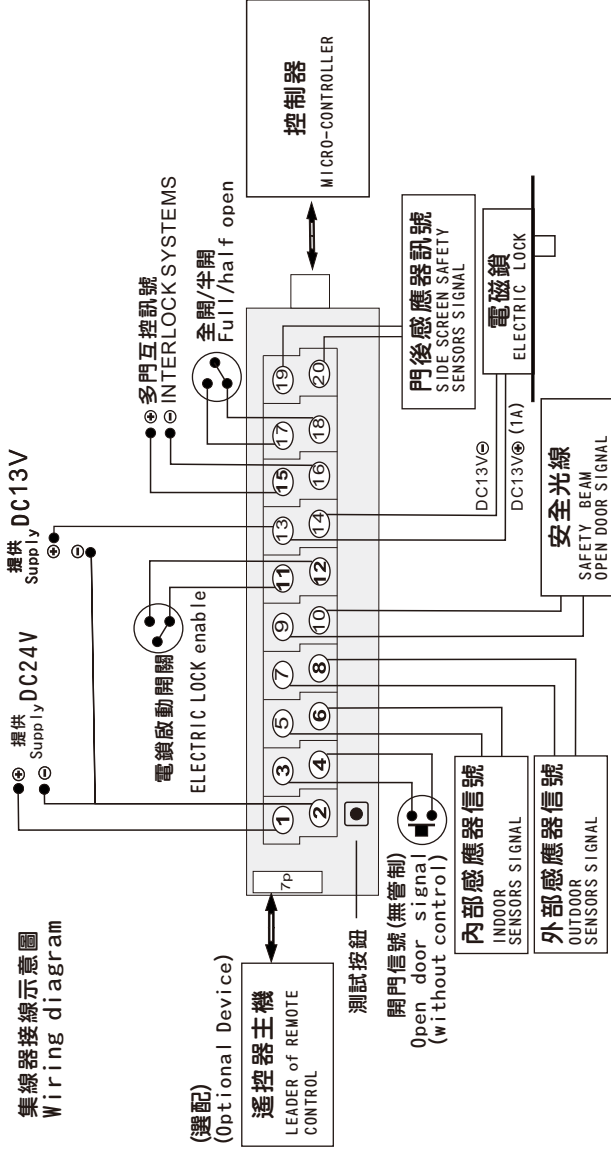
集線器接線示意圖
Wiring diagram

提供 Supply DC24V
⊕
⊖

提供 Supply DC13V
⊕
⊖

⊕ 多門互控訊號
⊖ INTERLOCK SYSTEMS

全開/半開
Full/half open

控制器
MICRO-CONTROLLER

門後感應器訊號
SIDE SCREEN SAFETY SENSORS SIGNAL

電磁鎖
ELECTRIC LOCK

DC13V⊖
DC13V⊕ (1A)

安全光線
SAFETY BEAM
OPEN DOOR SIGNAL

電鎖啟動開關
ELECTRIC LOCK enable

1 2 3 4 5 6 7 8 9 10 11 12 13 14 15 16 17 18 19 20

7p

(選配)
(Optional Device)
遙控器主機
LEADER of REMOTE CONTROL

測試按鈕

開門信號(無管制)
Open door signal
(without control)

內部感應器信號
INDOOR SENSORS SIGNAL

外部感應器信號
OUTDOOR SENSORS SIGNAL